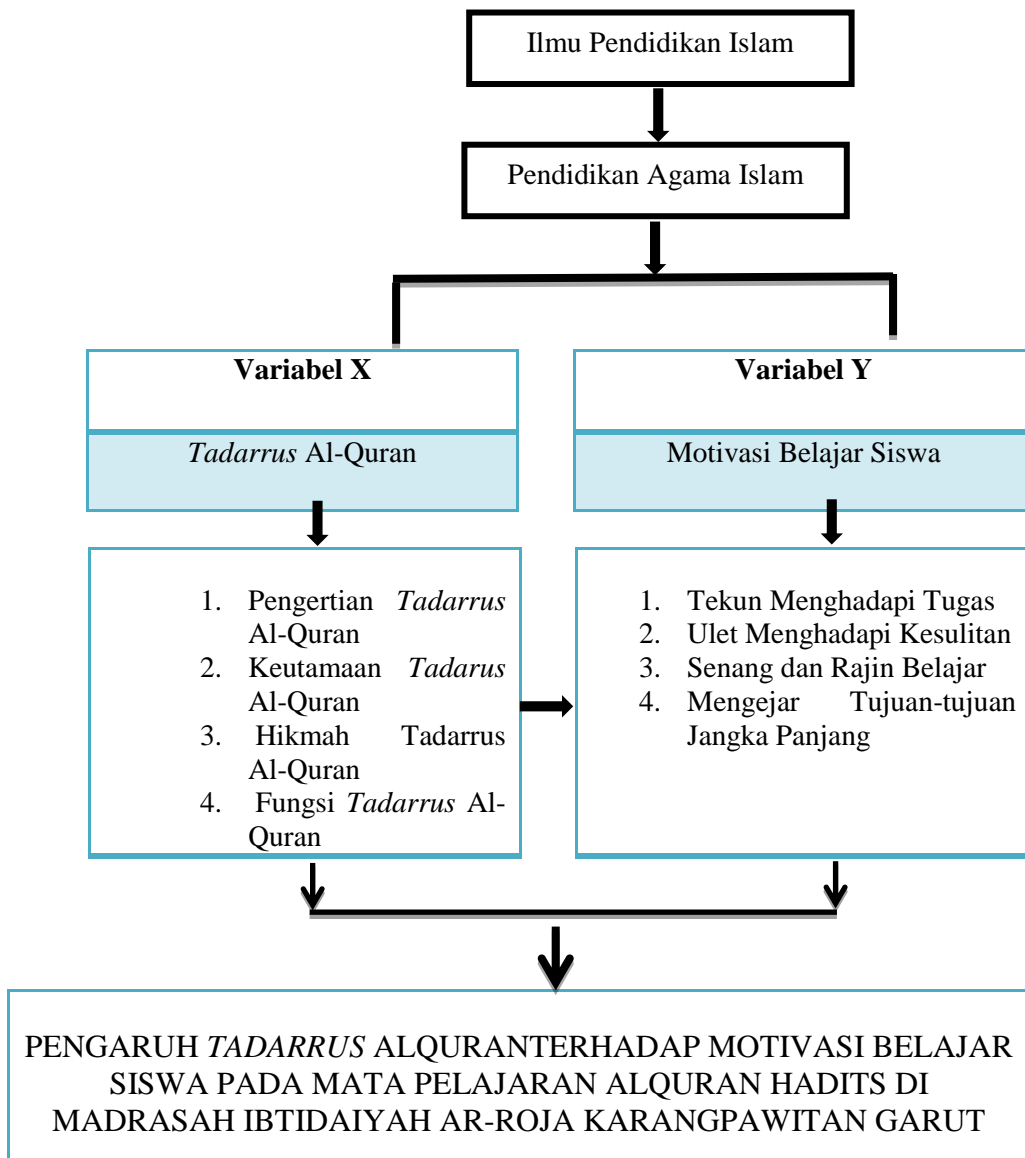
Ilmu Pendidikan Islam

Pendidikan Agama Islam

Variabel X

Tadarrus Al-Quran

1. Pengertian Tadarrus Al-Quran
2. Keutamaan Tadarus Al-Quran
3. Hikmah Tadarrus Al-Quran
4. Fungsi Tadarrus Al-Quran

Variabel Y

Motivasi Belajar Siswa

1. Tekun Menghadapi Tugas
2. Ulet Menghadapi Kesulitan
3. Senang dan Rajin Belajar
4. Mengejar Tujuan-tujuan Jangka Panjang

PENGARUH TADARRUS ALQURANTERHADAP MOTIVASI BELAJAR SISWA PADA MATA PELAJARAN ALQURAN HADITS DI MADRASAH IBTIDAIYAH AR-ROJA KARANGPAWITAN GARUT